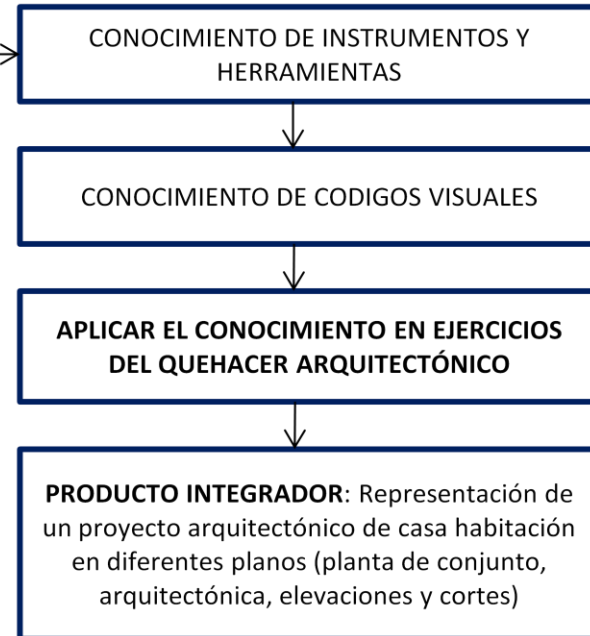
CONOCIMIENTO DE INSTRUMENTOS Y HERRAMIENTAS

CONOCIMIENTO DE CODIGOS VISUALES

APLICAR EL CONOCIMIENTO EN EJERCICIOS DEL QUEHACER ARQUITECTÓNICO

PRODUCTO INTEGRADOR: Representación de un proyecto arquitectónico de casa habitación en diferentes planos (planta de conjunto, arquitectónica, elevaciones y cortes)